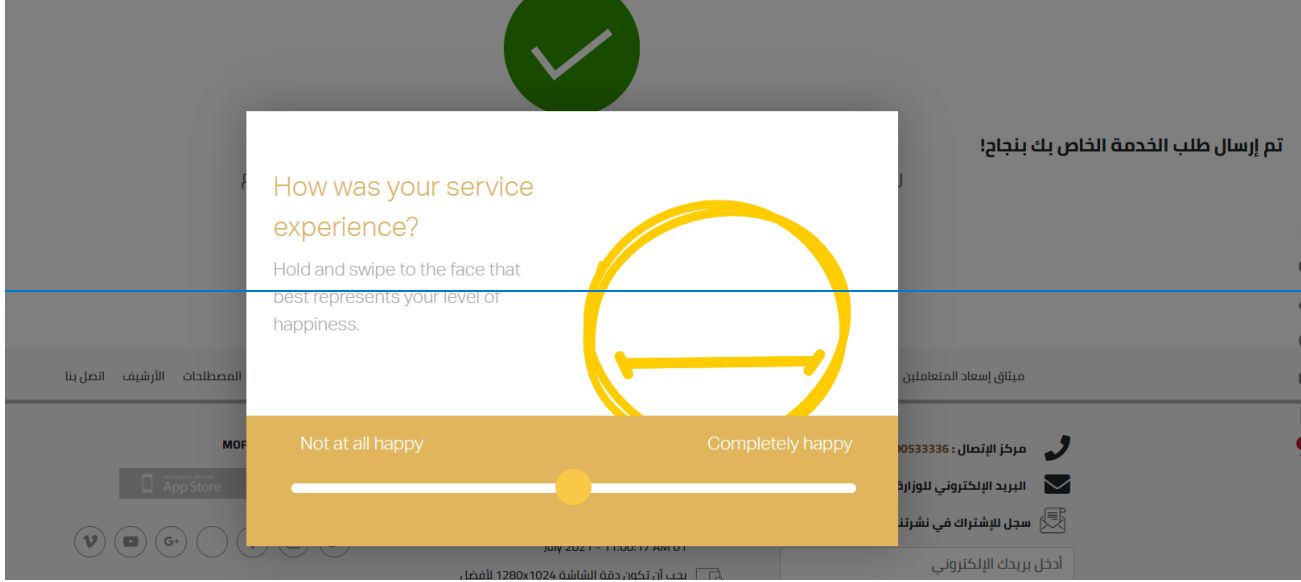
تم إرسال طلب الخدمة الخاص بك بنجاح!

How was your service experience?

Hold and swipe to the face that best represents your level of happiness.

Not at all happy

Completely happy

ميثاق إسعاد المتعاملين

المصطلحات الأرشيف اتصل بنا

MOF

App Store

مركز الإتصال : 800533336

البريد الإلكتروني للوزارة

سجل للإشتراك في نشرتنا

أدخل بريدك الإلكتروني

July 2021 - 11:00:17 AM UT

يجب أن تكون دقة الشاشة 1280x1024 لأفضل